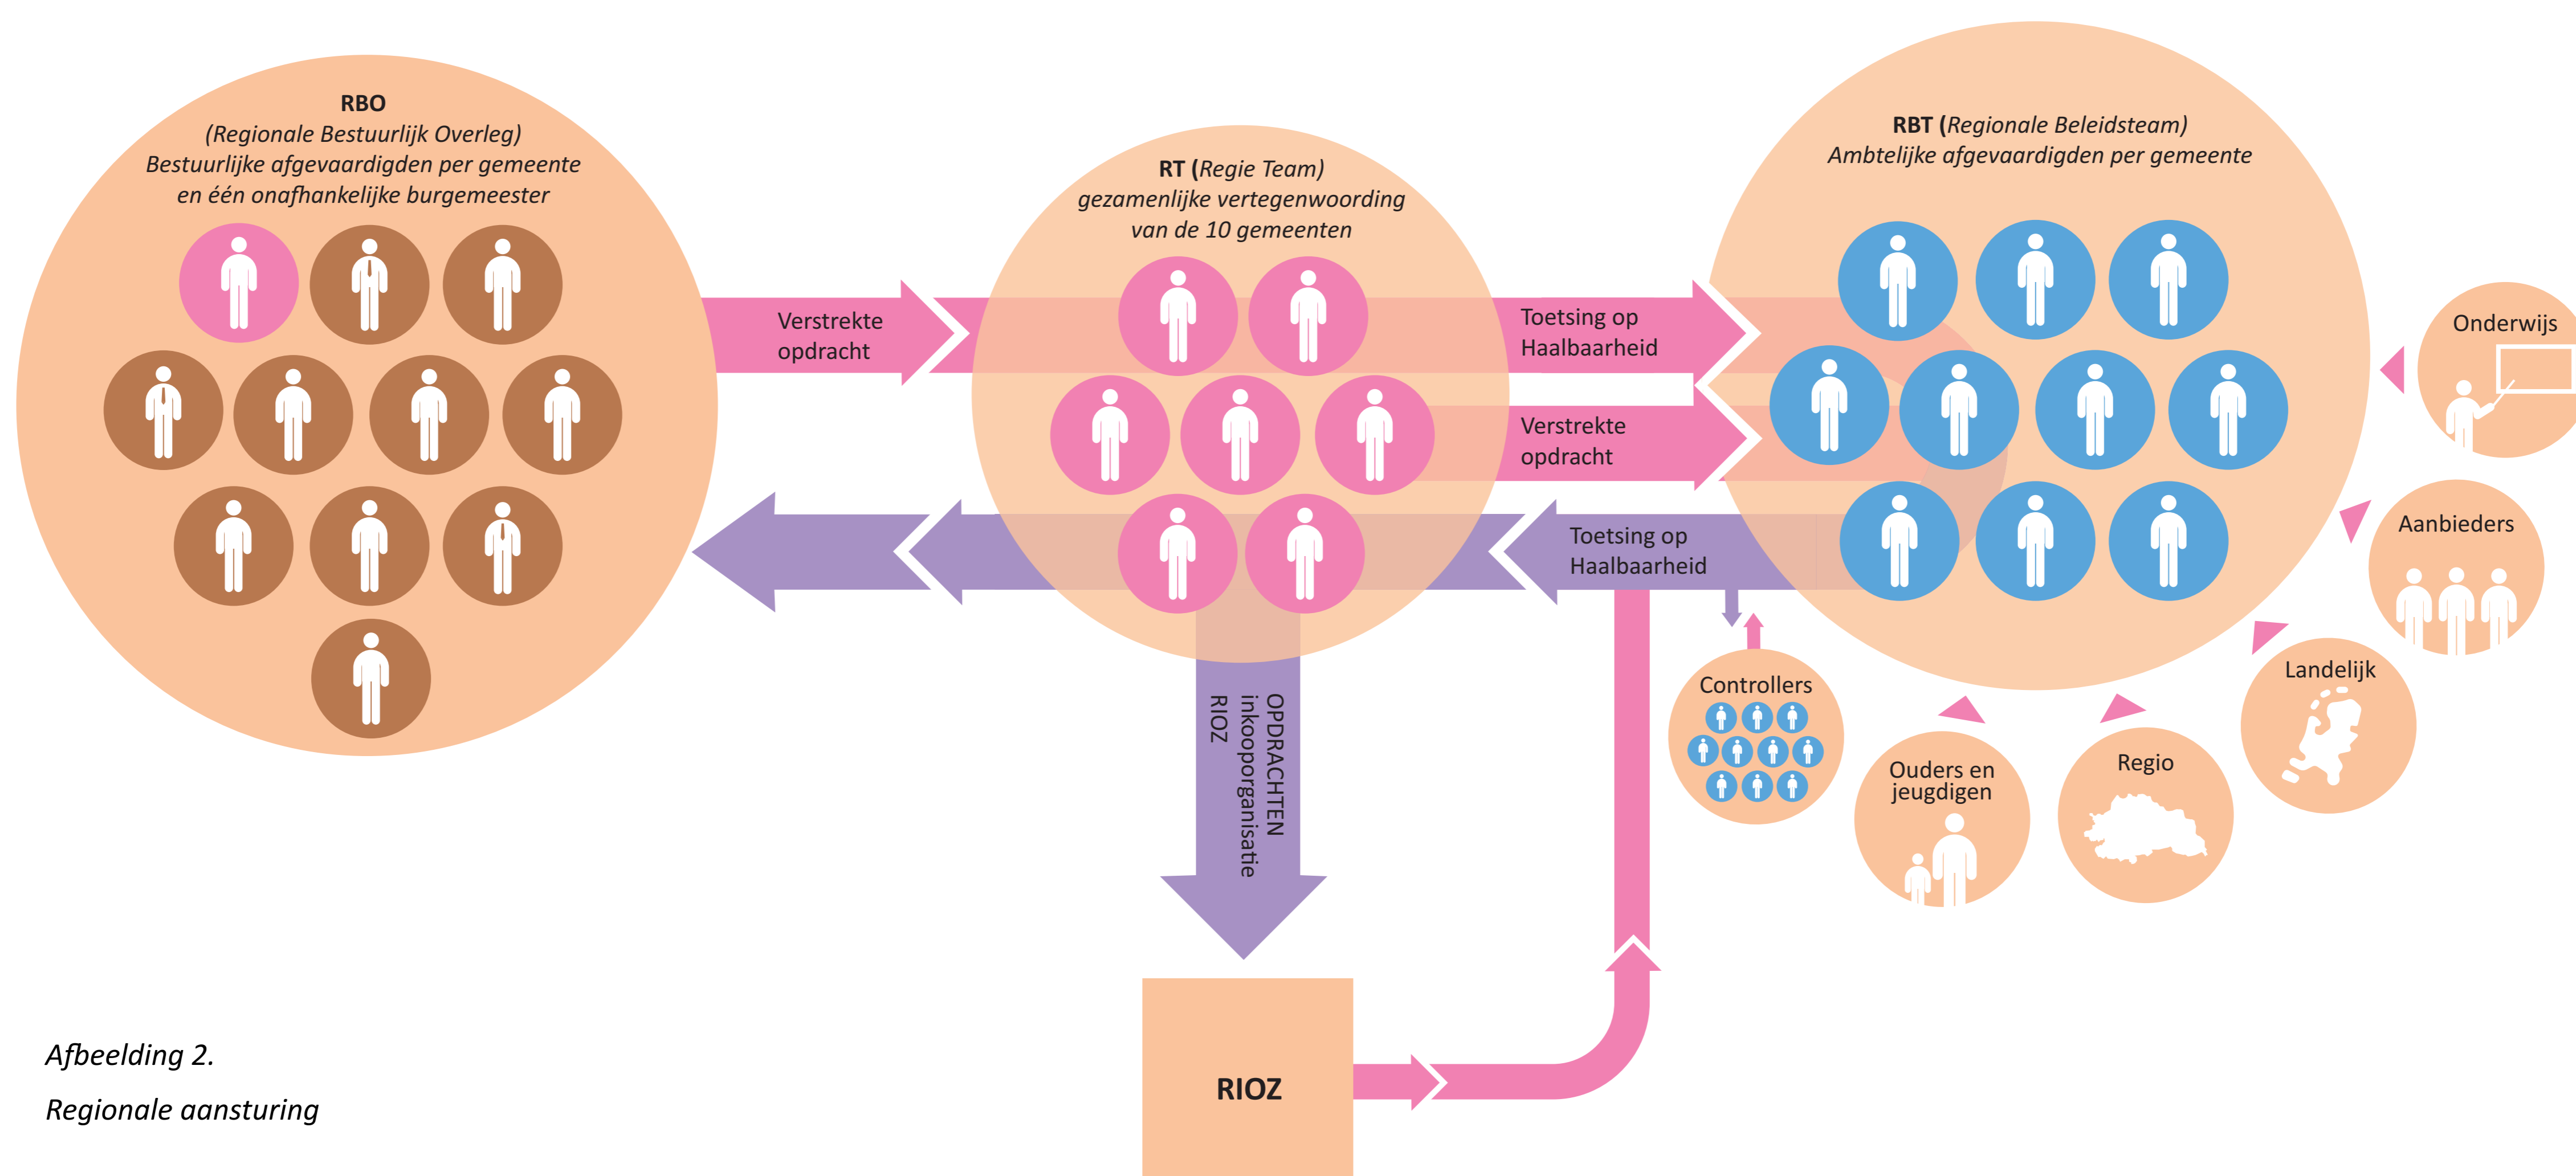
RBO
(Regionale Bestuurlijk Overleg)
Bestuurlijke afgevaardigden per gemeente en één onafhankelijke burgemeester

RT (Regie Team)
gezamenlijke vertegenwoording van de 10 gemeenten

RBT (Regionale Beleidsteam)
Ambtelijke afgevaardigden per gemeente

Verstrekte opdracht

Toetsing op Haalbaarheid

Verstrekte opdracht

Toetsing op Haalbaarheid

OPDRACHTEN inkooporganisatie RIOZ

RIOZ

Controllers

Ouders en jeugdigen

Regio

Landelijk

Aanbieders

Onderwijs

Afbeelding 2.

Regionale aansturing